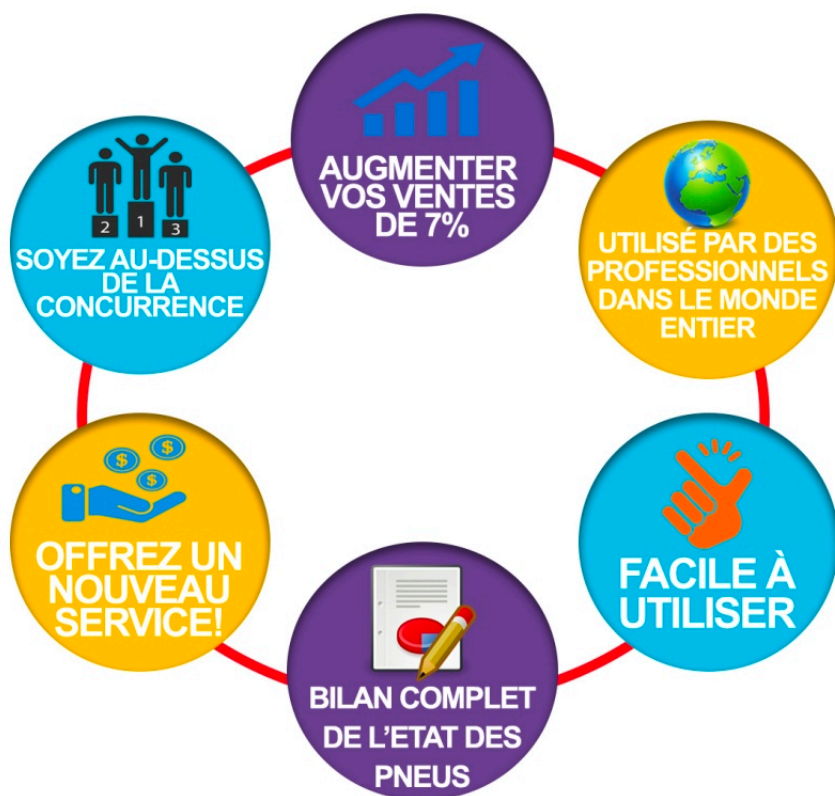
AUGMENTER VOS VENTES DE 7%

UTILISÉ PAR DES PROFESSIONNELS DANS LE MONDE ENTIER

FACILE À UTILISER

BILAN COMPLET DE L'ETAT DES PNEUS

OFFREZ UN NOUVEAU SERVICE!

2 1 3

SOYEZ AU-DESSUS DE LA CONCURRENCE